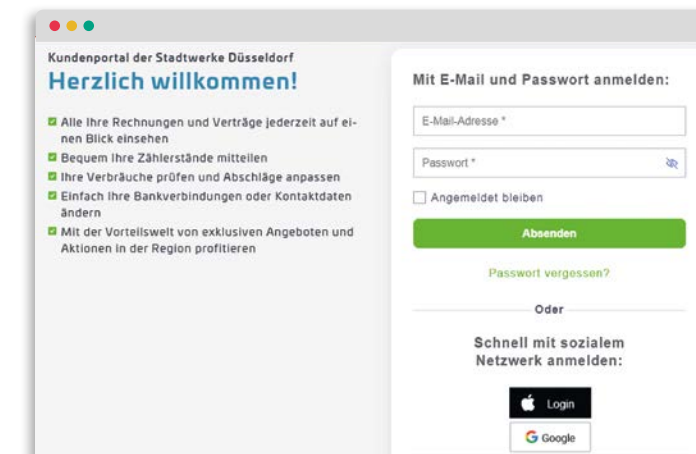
Kundenportal der Stadtwerke Düsseldorf
Herzlich willkommen!

Alle Ihre Rechnungen und Verträge jederzeit auf einen Blick einsehen
Bequem Ihre Zählerstände mitteilen
Ihre Verbräuche prüfen und Abschläge anpassen
Einfach Ihre Bankverbindungen oder Kontaktdaten ändern
Mit der Vorteilswelt von exklusiven Angeboten und Aktionen in der Region profitieren

Mit E-Mail und Passwort anmelden:

E-Mail-Adresse *

Passwort *

Angemeldet bleiben

Absenden

Passwort vergessen?

Oder

Schnell mit sozialem Netzwerk anmelden:

Login

Google